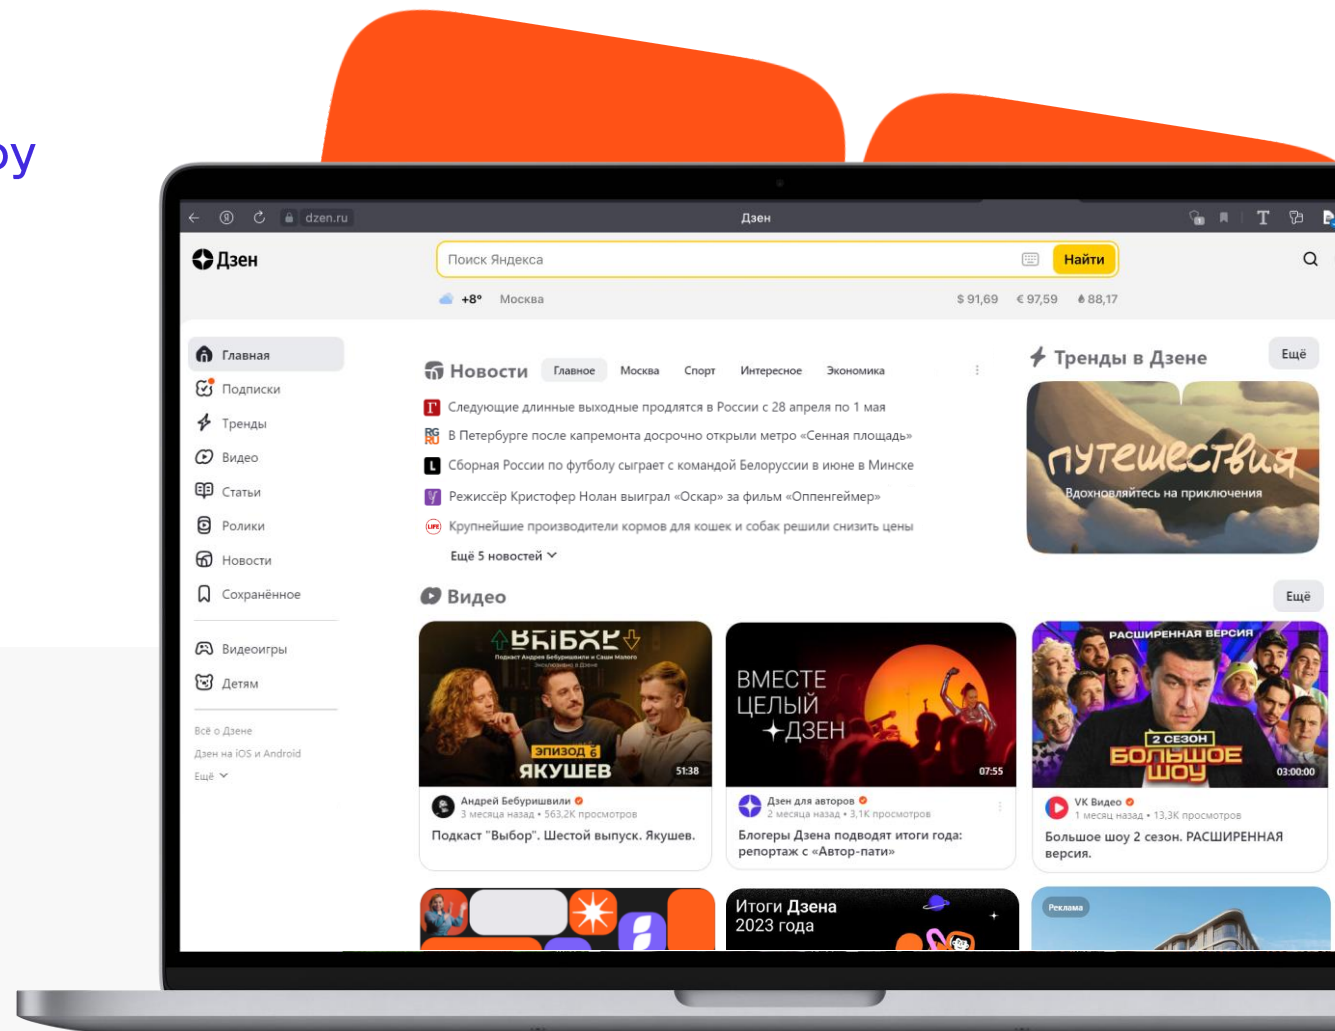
ру

dzen.ru
Дзен

Дзен
Поиск Яндекса
Найти
+8° Москва
$ 91,69 € 97,59 88,17

Главная
Подписки
Тренды
Видео
Статьи
Ролики
Новости
Сохранённое
Видеоигры
Детям
Всё о Дзене
Дзен на iOS и Android
Ещё

Новости Главное Москва Спорт Интересное Экономика
Следующие длинные выходные продлятся в России с 28 апреля по 1 мая
В Петербурге после капремонта досрочно открыли метро «Сенная площадь»
Сборная России по футболу сыграет с командой Белоруссии в июне в Минске
Режиссёр Кристофер Нолан выиграл «Оскар» за фильм «Оппенгеймер»
Крупнейшие производители кормов для кошек и собак решили снизить цены
Ещё 5 новостей

Тренды в Дзене
Ещё
путешествия
Вдохновляйтесь на приключения

Видео
Ещё

ВЫБОР
ЭПИЗОД 6
ЯКУШЕВ
51:38
Андрей Бебуришвили
3 месяца назад • 563,2К просмотров
Подкаст "Выбор". Шестой выпуск. Якушев.

ВМЕСТЕ ЦЕЛЫЙ ДЗЕН
07:55
Дзен для авторов
2 месяца назад • 3,1К просмотров
Блогеры Дзена подводят итоги года: репортаж с «Автор-пати»

РАСШИРЕННАЯ ВЕРСИЯ
2 СЕЗОН
БОЛЬШОЕ ШОУ
03:00:00
VK Видео
1 месяц назад • 13,3К просмотров
Большое шоу 2 сезон. РАСШИРЕННАЯ версия.

Итоги Дзена 2023 года
Реклама